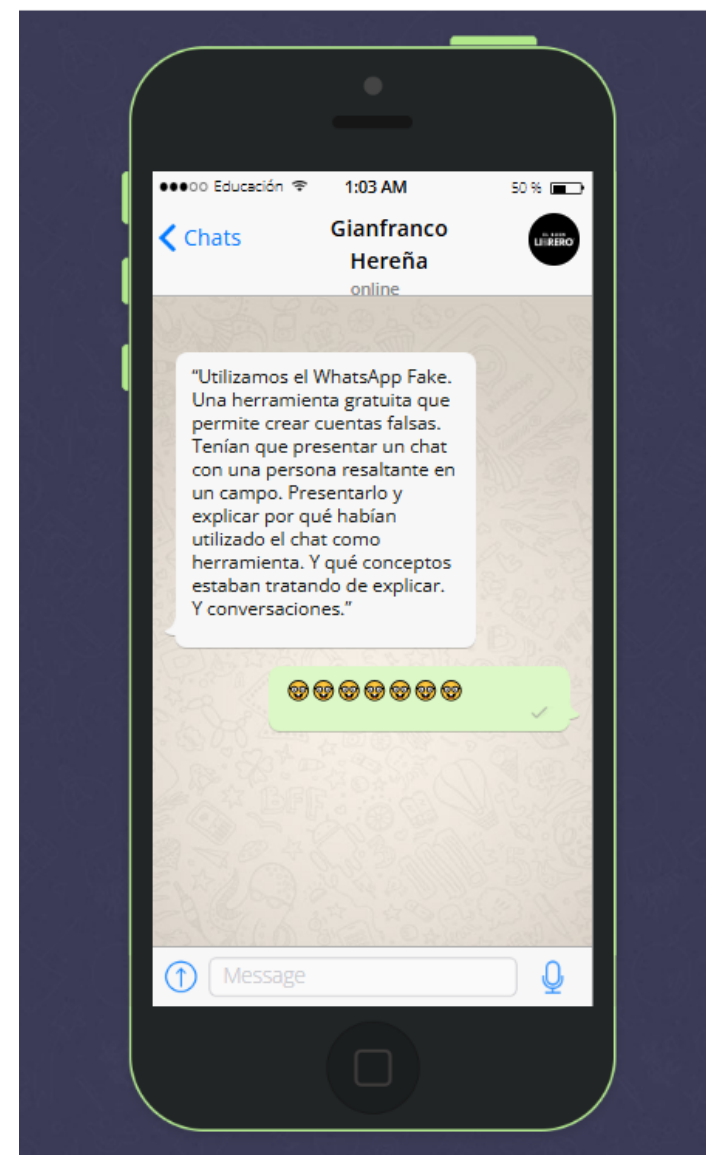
●●●○○ Educación 1:03 AM 50 %

Chats

Gianfranco Hereña
online

EL BUEN LIBRERO

"Utilizamos el WhatsApp Fake. Una herramienta gratuita que permite crear cuentas falsas. Tenían que presentar un chat con una persona resaltante en un campo. Presentarlo y explicar por qué habían utilizado el chat como herramienta. Y qué conceptos estaban tratando de explicar. Y conversaciones."

🤓🤓🤓🤓🤓🤓🤓

Message